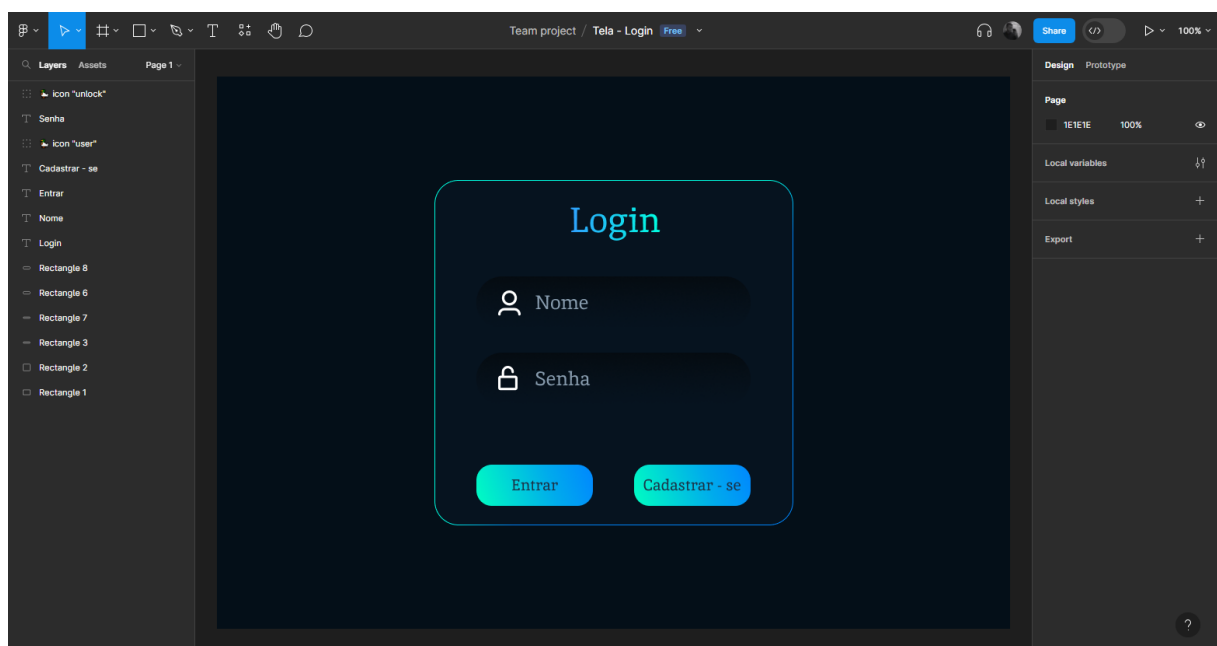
Team project / Tela - Login Free

Share

100%

Layers Assets Page 1

icon "unlock"
Senha
icon "user"
Cadastrar - se
Entrar
Nome
Login
Rectangle 8
Rectangle 6
Rectangle 7
Rectangle 3
Rectangle 2
Rectangle 1

Login

Nome

Senha

Entrar

Cadastrar - se

Design Prototype

Page

1E1E1E 100%

Local variables

Local styles

Export

?